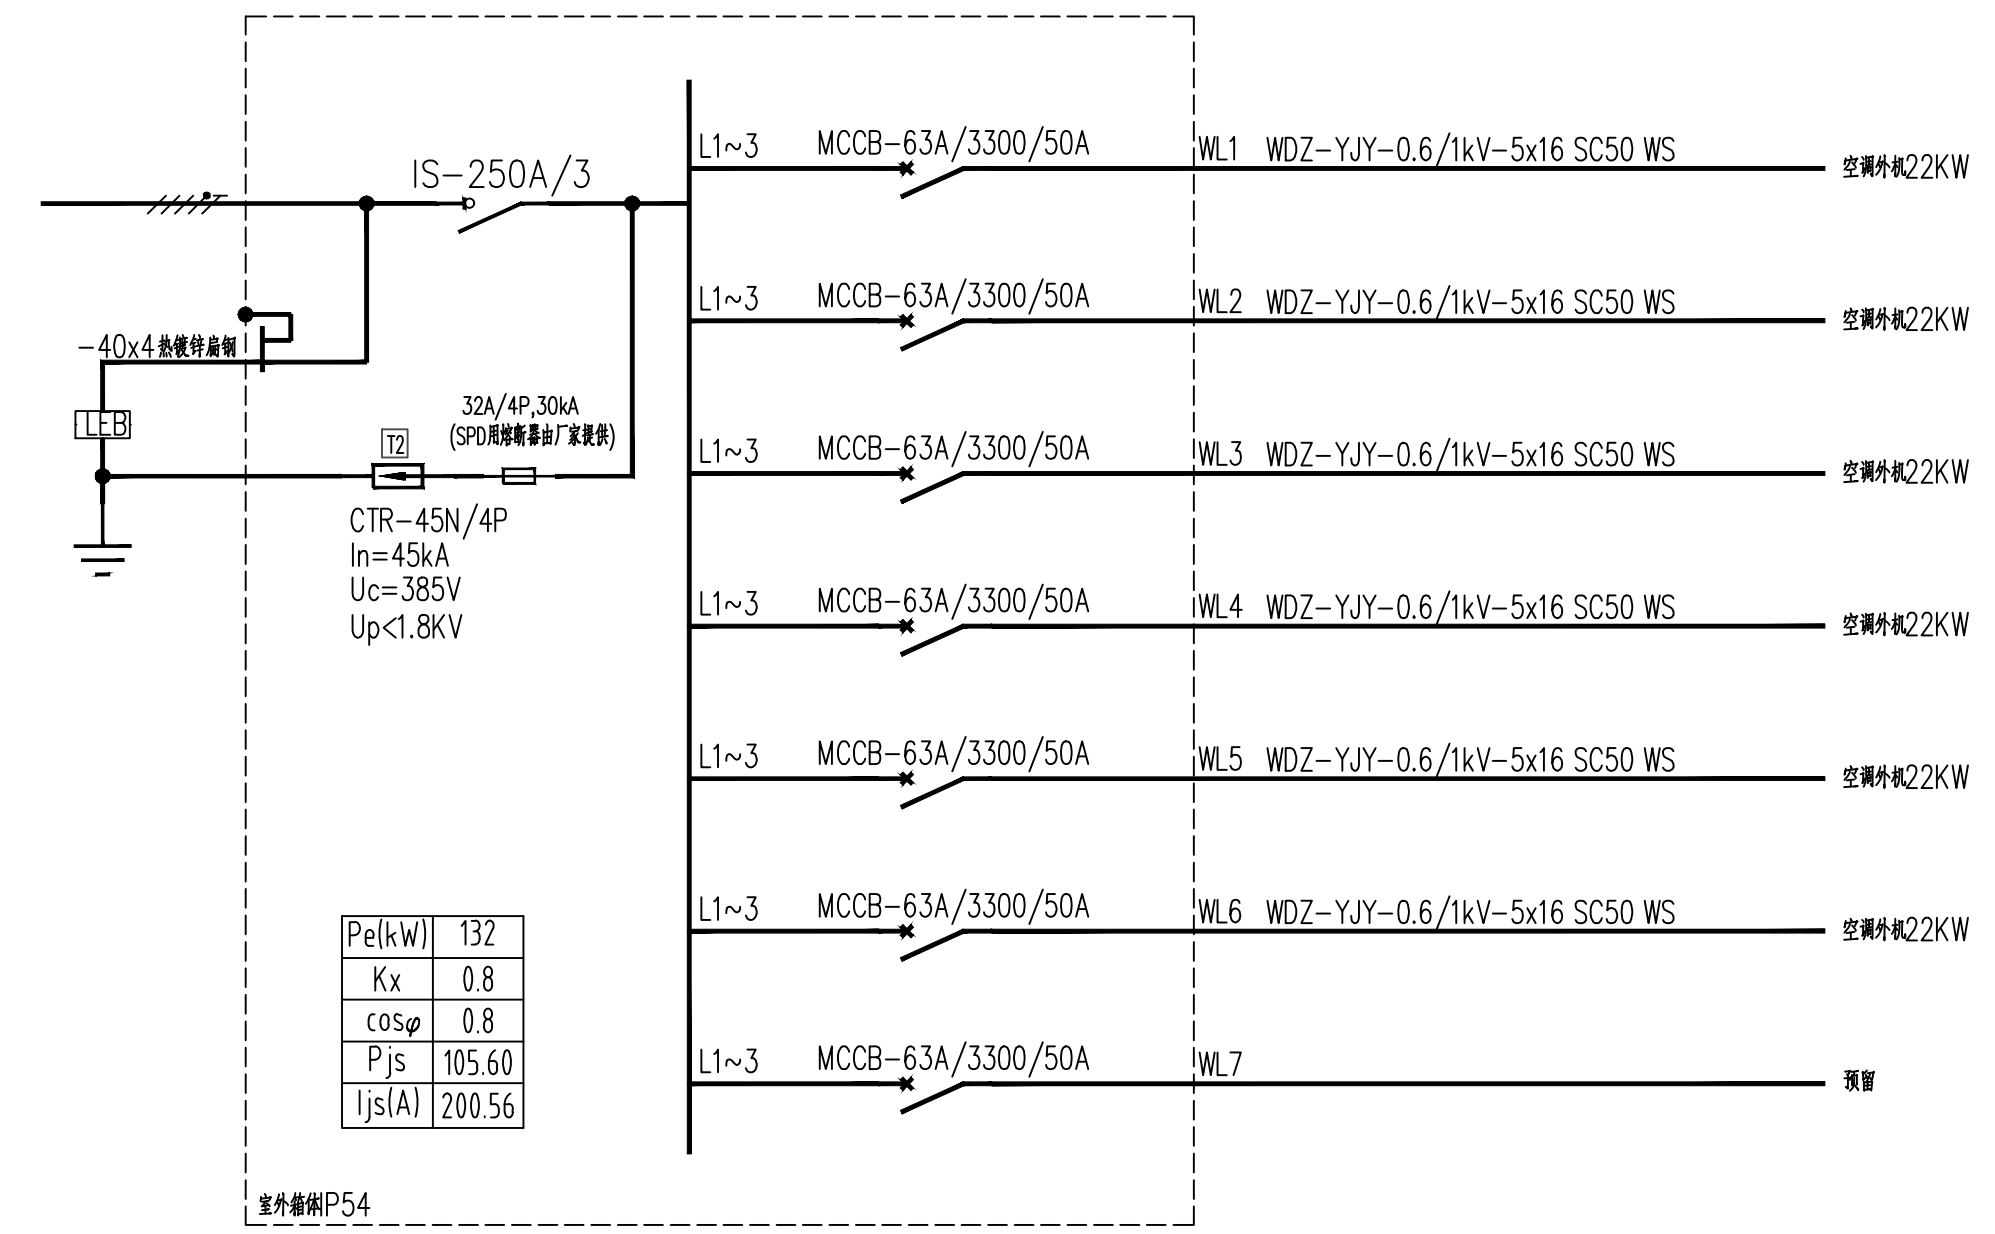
IS-250A/3

-40x4热镀锌扁钢

LEB

T2

32A/4P,30kA
(SPD用熔断器由厂家提供)

CTR-45N/4P
In=45kA
Uc=385V
Up<1.8KV

L1~3 MCCB-63A/3300/50A WL1 WDZ-YJY-0.6/1kV-5x16 SC50 WS 空调外机22KW

L1~3 MCCB-63A/3300/50A WL2 WDZ-YJY-0.6/1kV-5x16 SC50 WS 空调外机22KW

L1~3 MCCB-63A/3300/50A WL3 WDZ-YJY-0.6/1kV-5x16 SC50 WS 空调外机22KW

L1~3 MCCB-63A/3300/50A WL4 WDZ-YJY-0.6/1kV-5x16 SC50 WS 空调外机22KW

L1~3 MCCB-63A/3300/50A WL5 WDZ-YJY-0.6/1kV-5x16 SC50 WS 空调外机22KW

L1~3 MCCB-63A/3300/50A WL6 WDZ-YJY-0.6/1kV-5x16 SC50 WS 空调外机22KW

L1~3 MCCB-63A/3300/50A WL7 预留

| Pe(kW) | 132 |
|---|---|
| Kx | 0.8 |
| $\cos\varphi$ | 0.8 |
| Pjs | 105.60 |
| Ijs(A) | 200.56 |

室外箱体IP54